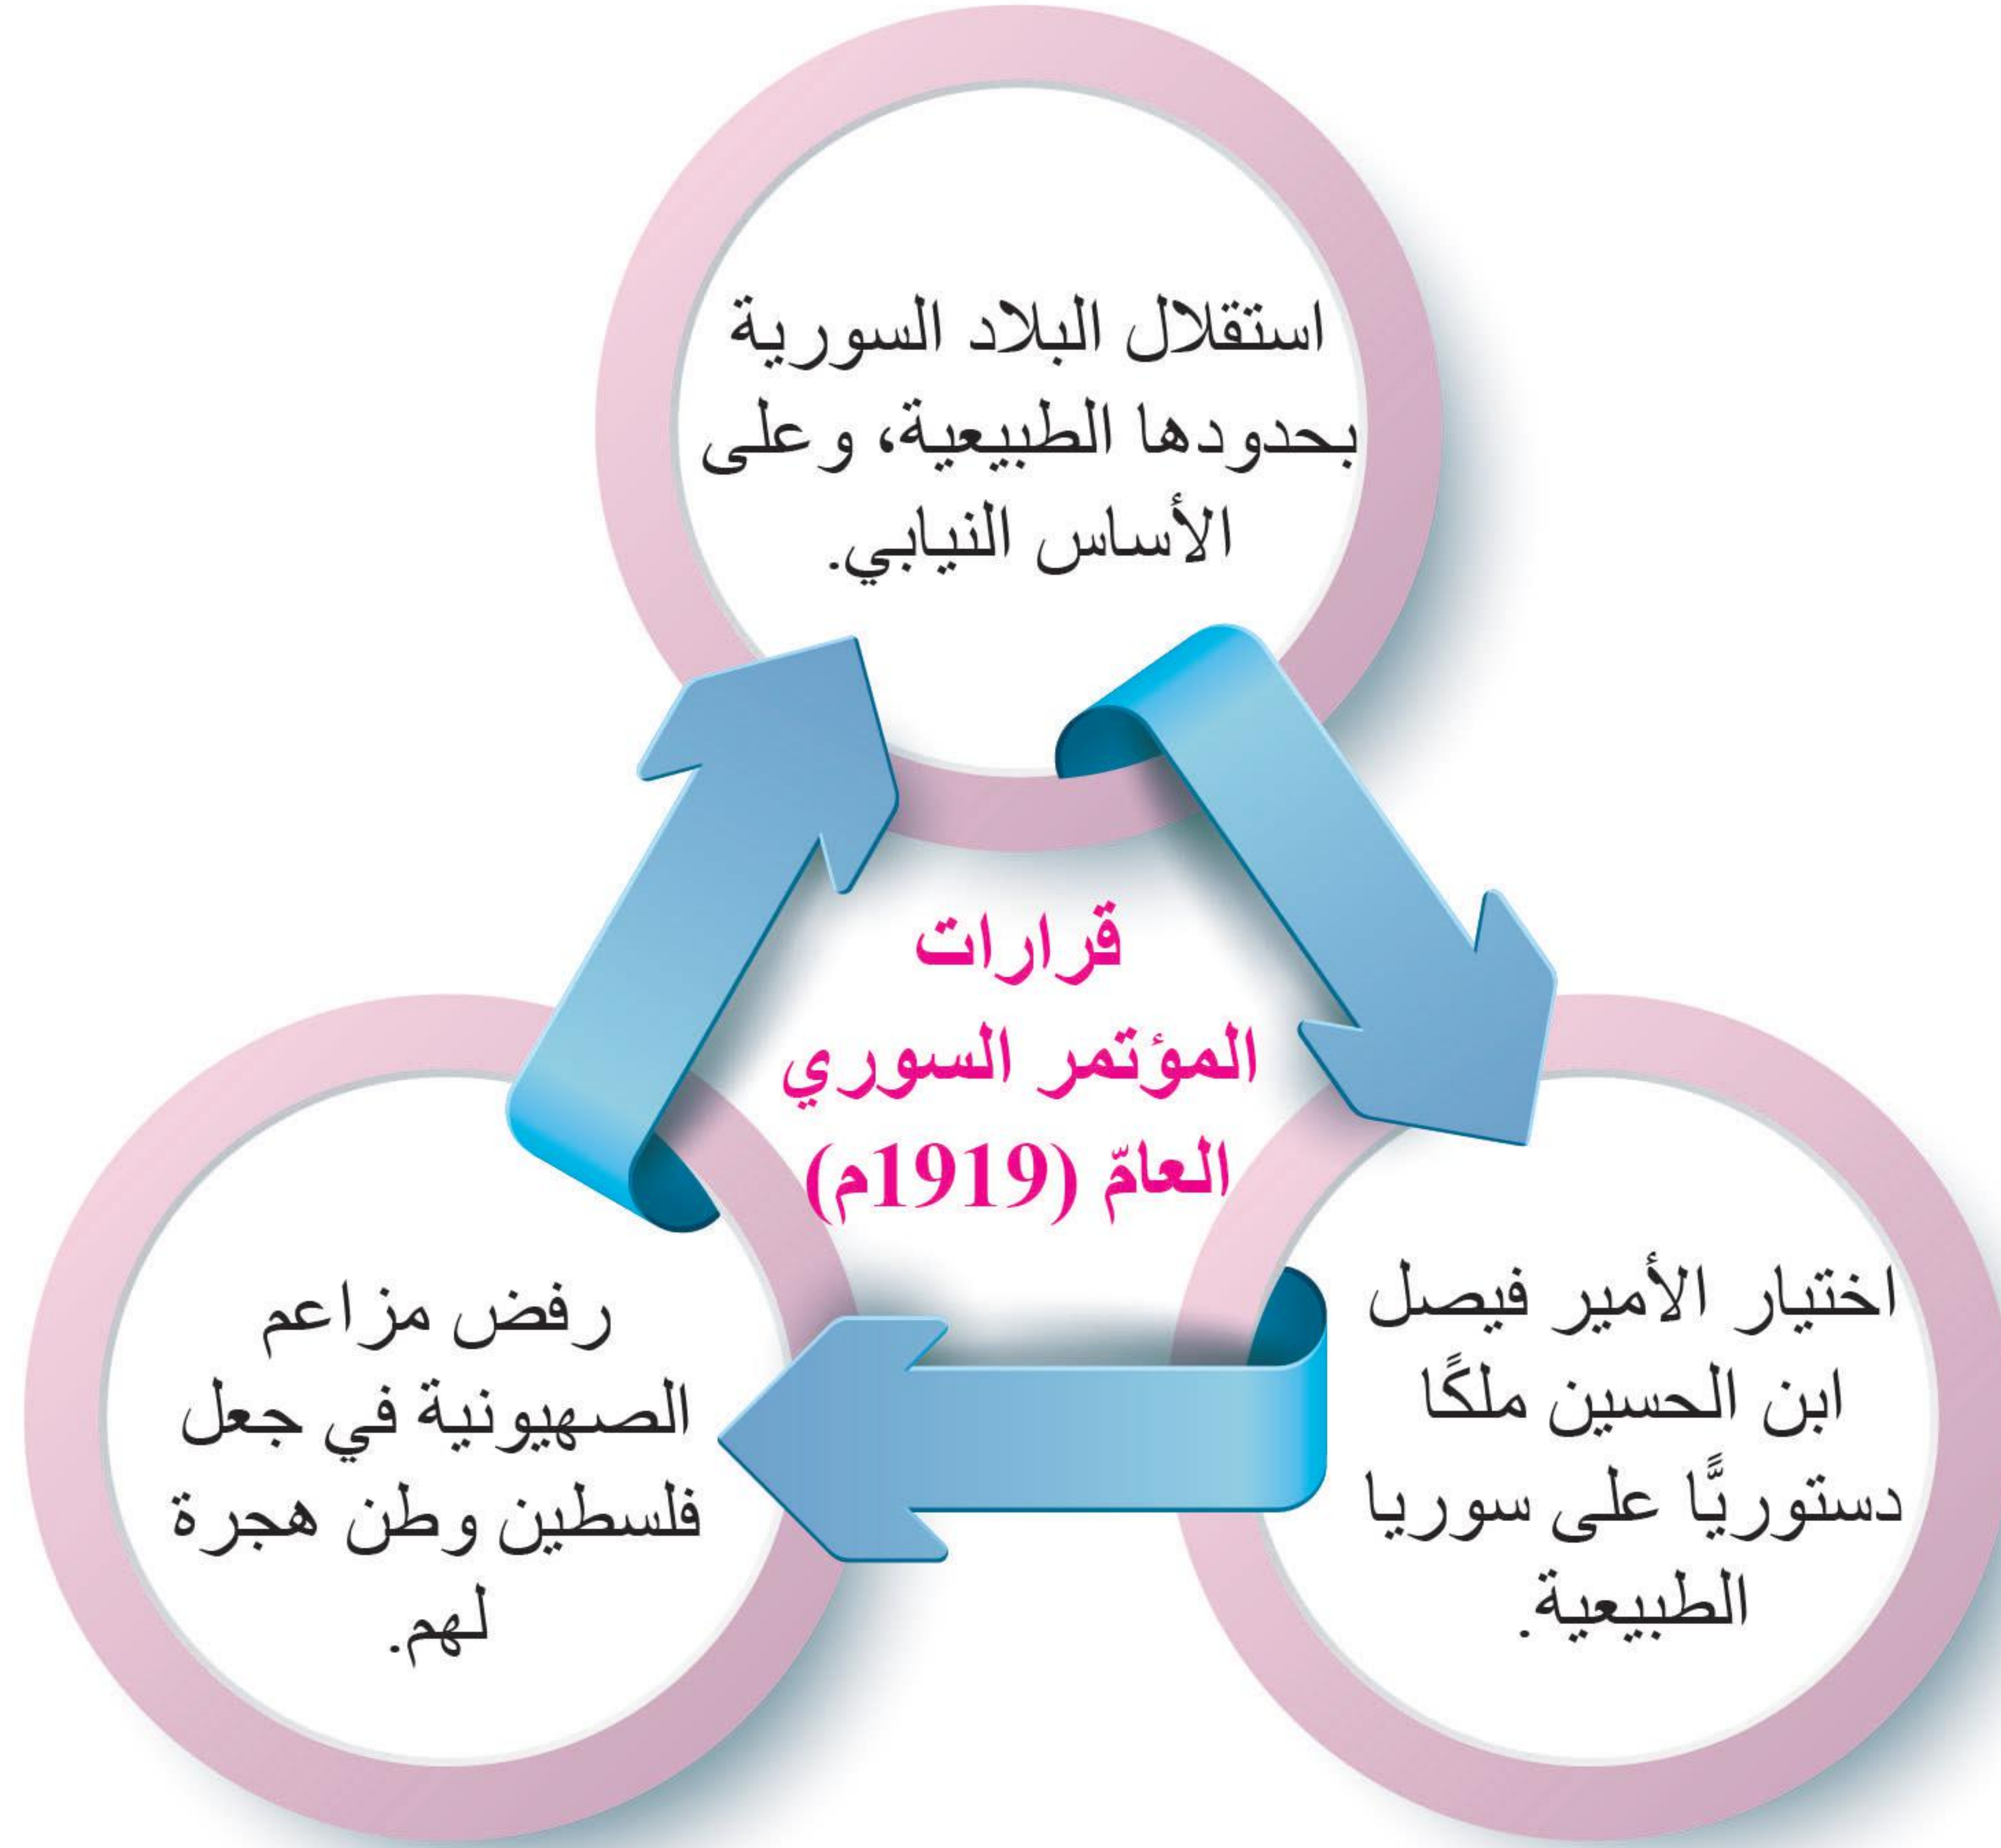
قرارات المؤتمر السوري العامّ (1919م)

استقلال البلاد السورية بحدودها الطبيعية، وعلى الأساس النيابي.

اختيار الأمير فيصل ابن الحسين ملكًا دستوريًّا على سوريا الطبيعية.

رفض مزاعم الصهيونية في جعل فلسطين وطن هجرة لهم.